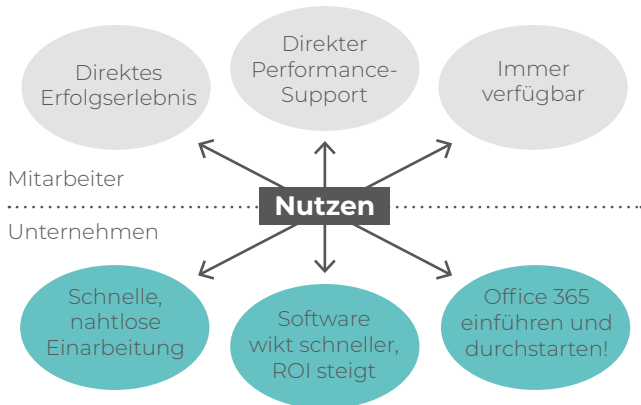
Direktes Erfolgserlebnis

Direkter Performance-Support

Immer verfügbar

Mitarbeiter

Nutzen

Unternehmen

Schnelle, nahtlose Einarbeitung

Software wikt schneller, ROI steigt

Office 365 einführen und durchstarten!